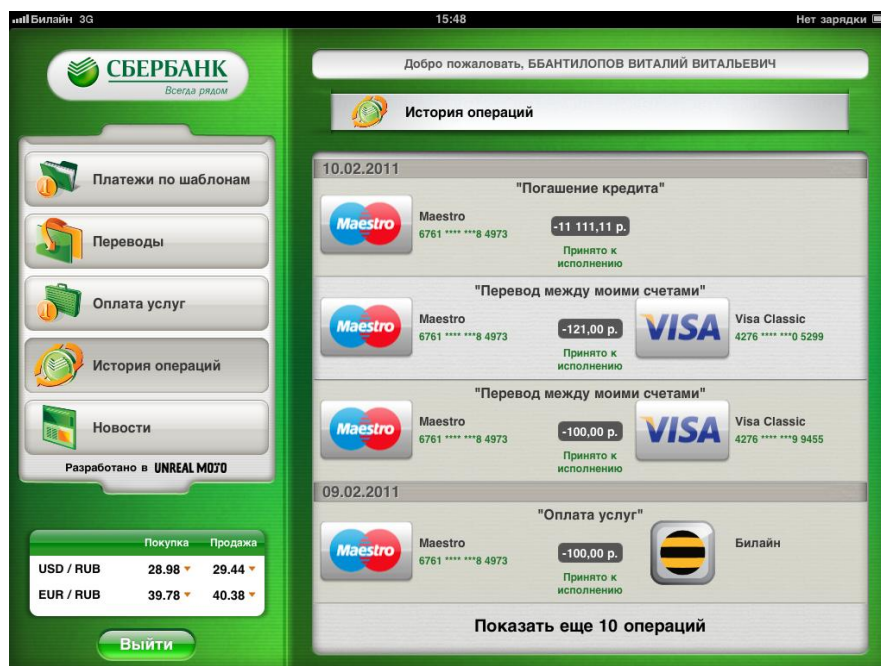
Билайн 3G
15:48
Нет зарядки

СБЕРБАНК
Всегда рядом

Платежи по шаблонам
Переводы
Оплата услуг
История операций
Новости

Разработано в UNREAL MOJO

| | Покупка | Продажа |
|---|---|---|
| USD / RUB | 28.98 | 29.44 |
| EUR / RUB | 39.78 | 40.38 |

Выйти

Добро пожаловать, ББАНТИЛОПОВ ВИТАЛИЙ ВИТАЛЬЕВИЧ

История операций

10.02.2011

"Погашение кредита"
Maestro
Maestro
6761 **** ***8 4973
-11 111,11 р.
Принято к исполнению

"Перевод между моими счетами"
Maestro
Maestro
6761 **** ***8 4973
-121,00 р.
Принято к исполнению
VISA
Visa Classic
4276 **** ***0 5299

"Перевод между моими счетами"
Maestro
Maestro
6761 **** ***8 4973
-100,00 р.
Принято к исполнению
VISA
Visa Classic
4276 **** ***9 9455

09.02.2011

"Оплата услуг"
Maestro
Maestro
6761 **** ***8 4973
-100,00 р.
Принято к исполнению
Билайн

Показать еще 10 операций